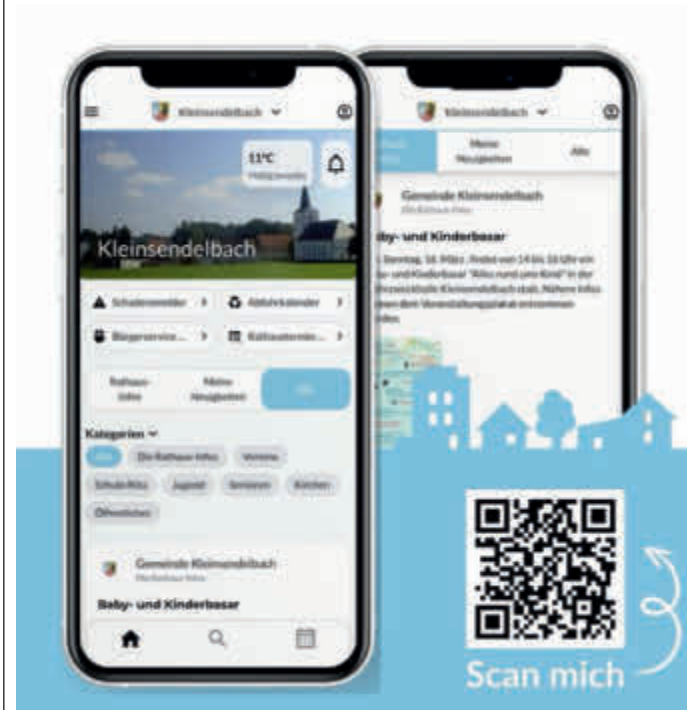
Kleinsendelbach

11°C

Kleinsendelbach

Schadensmelder

Abfallkalender

Bürgerservice...

Rathaustermin...

Rathaus-Infos

Meine Neuigkeiten

Alle

Kategorien

Alle

Die Rathaus-Infos

Vereine

Schule/Kita

Jugend

Senioren

Kirchen

Öffentliches

Gemeinde Kleinsendelbach

Die Rathaus-Infos

Baby- und Kinderbasar

Kleinsendelbach

Meine Neuigkeiten

Alle

Gemeinde Kleinsendelbach

Die Rathaus-Infos

Baby- und Kinderbasar

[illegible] Sonntag, 16. März, findet von 14 bis 16 Uhr ein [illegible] und Kinderbasar "Alles rund ums Kind" in der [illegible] Kleinsendelbach statt. Nähere Infos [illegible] dem Veranstaltungsplakat entnehmen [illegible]

Scan mich